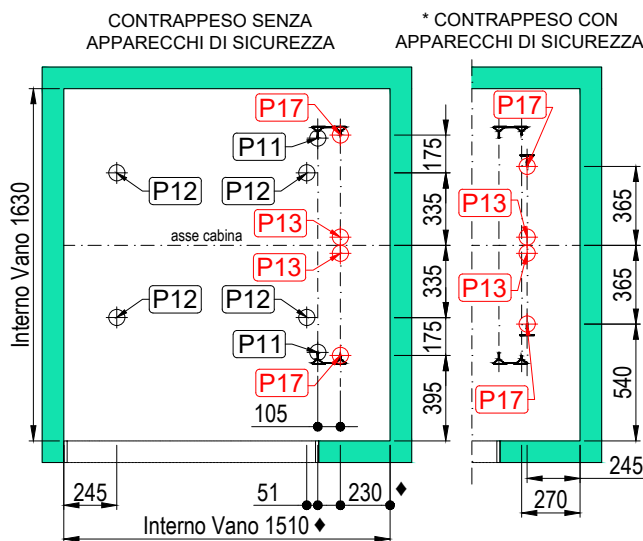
CONTRAPPESO SENZA APPARECCHI DI SICUREZZA

* CONTRAPPESO CON APPARECCHI DI SICUREZZA

P17
P11
P12
P12
P13
asse cabina
P13
P12
P12
P11
P17
105
Interno Vano 1630
175
335
335
175
395
245
51
230 ♦
Interno Vano 1510 ♦

P17
P13
P13
P17
365
365
540
245
270